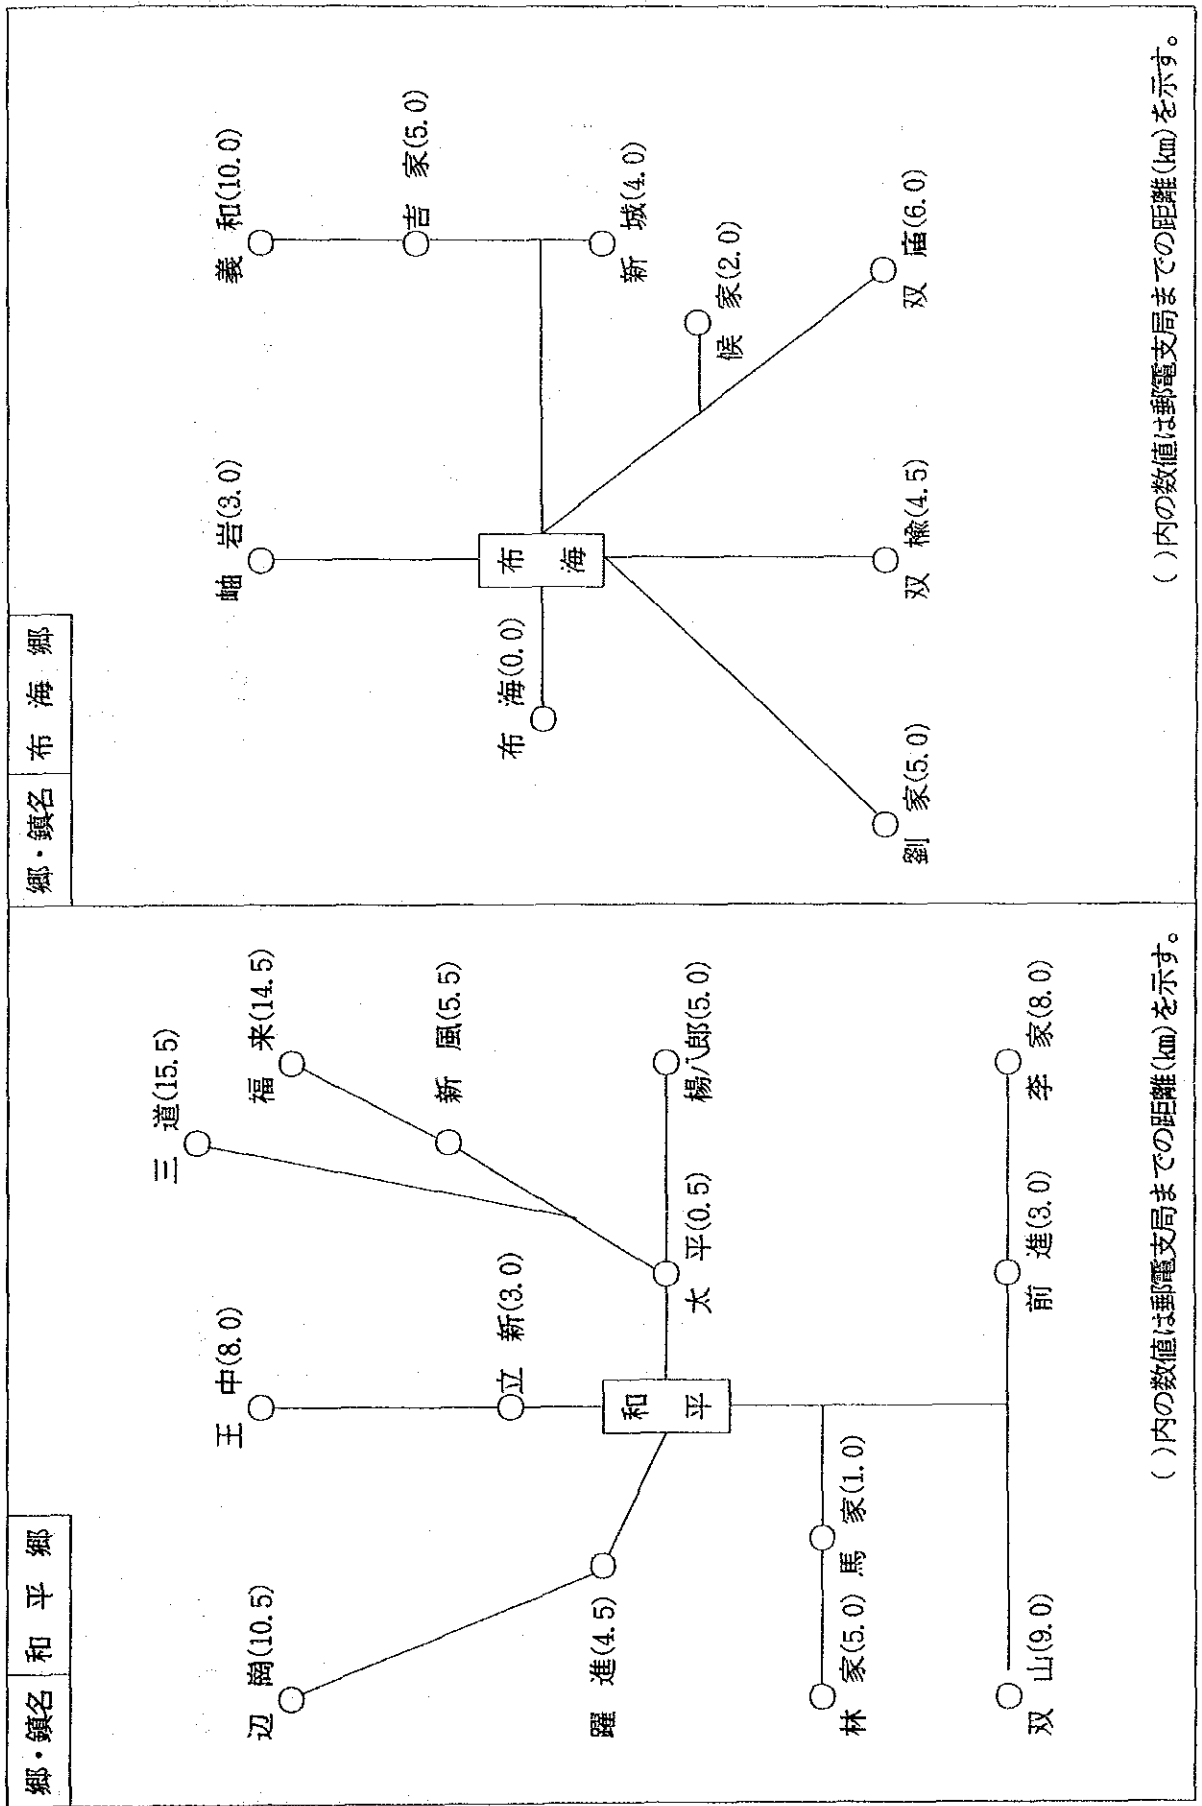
| 郷・鎮名 | 布 海 郷 |
|---|---|

義 和(10.0)
吉 家(5.0)
新 城(4.0)
侯 家(2.0)
双 廟(6.0)
岫 岩(3.0)
布 海
双 榆(4.5)
布 海(0.0)
劉 家(5.0)

( )内の数値は郵電支局までの距離(km)を示す。

| 郷・鎮名 | 和 平 郷 |
|---|---|

三 道(15.5)
福 来(14.5)
新 風(5.5)
楊八郎(5.0)
王 中(8.0)
立 新(3.0)
太 平(0.5)
和 平
辺 崗(10.5)
躍 進(4.5)
馬 家(1.0)
林 家(5.0)
前 進(3.0)
李 家(8.0)
双 山(9.0)

( )内の数値は郵電支局までの距離(km)を示す。